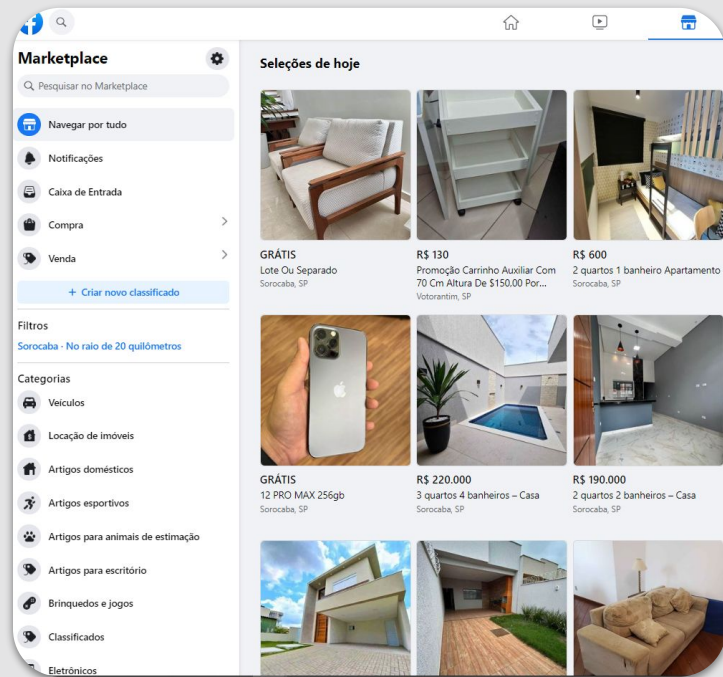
Marketplace

Pesquisar no Marketplace

Navegar por tudo

Notificações

Caixa de Entrada

Compra

Venda

+ Criar novo classificado

Filtros

Sorocaba · No raio de 20 quilômetros

Categorias

Veículos

Locação de imóveis

Artigos domésticos

Artigos esportivos

Artigos para animais de estimação

Artigos para escritório

Brinquedos e jogos

Classificados

Eletrônicos

Seleções de hoje

GRÁTIS
Lote Ou Separado
Sorocaba, SP

R$ 130
Promoção Carrinho Auxiliar Com 70 Cm Altura De $150.00 Por...
Votorantim, SP

R$ 600
2 quartos 1 banheiro Apartamento
Sorocaba, SP

GRÁTIS
12 PRO MAX 256gb
Sorocaba, SP

R$ 220.000
3 quartos 4 banheiros – Casa
Sorocaba, SP

R$ 190.000
2 quartos 2 banheiros – Casa
Sorocaba, SP